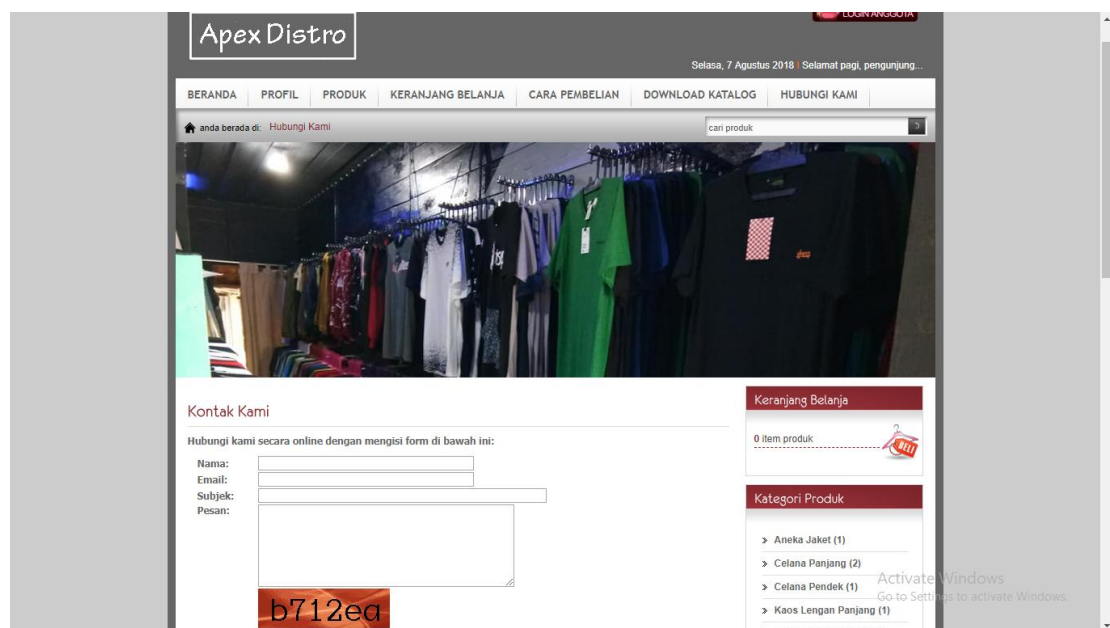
Apex Distro

LOGIN ANGGOTA

Selasa, 7 Agustus 2018 | Selamat pagi, pengunjung...

BERANDA | PROFIL | PRODUK | KERANJANG BELANJA | CARA PEMBELIAN | DOWNLOAD KATALOG | HUBUNGI KAMI

anda berada di: Hubungi Kami

cari produk

Kontak Kami

Hubungi kami secara online dengan mengisi form di bawah ini:

Nama:
Email:
Subjek:
Pesan:

b712ea

Keranjang Belanja

0 item produk

BELI

Kategori Produk

Aneka Jaket (1)
Celana Panjang (2)
Celana Pendek (1)
Kaos Lengan Panjang (1)

Activate Windows
Go to Settings to activate Windows.